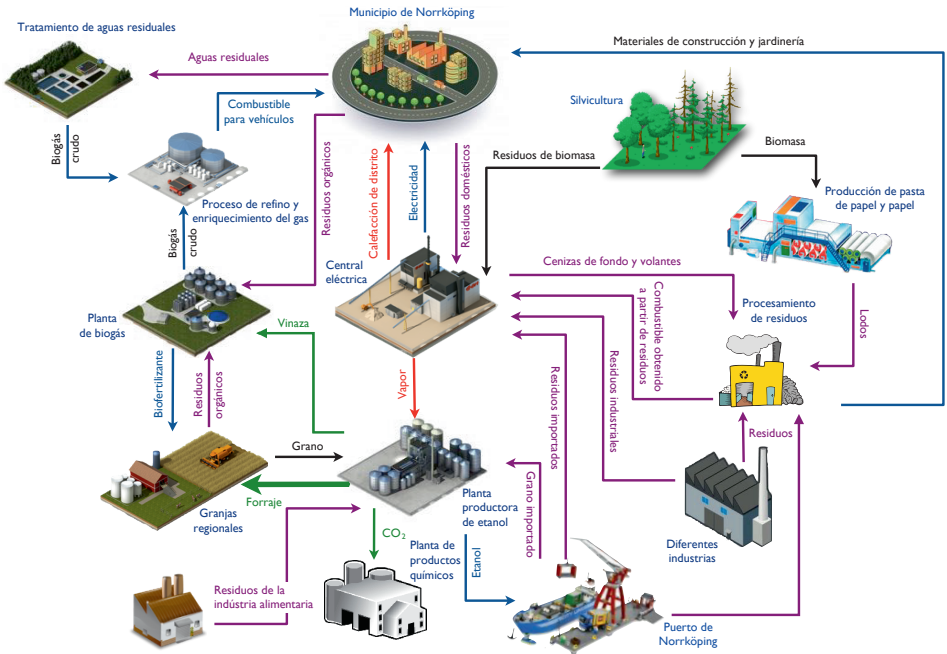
Tratamiento de aguas residuales

Municipio de Norrköping

Materiales de construcción y jardinería

Aguas residuales

Combustible para vehículos

Silvicultura

Biogás crudo

Residuos orgánicos

Calefacción de distrito

Electricidad

Residuos domésticos

Residuos de biomasa

Biomasa

Proceso de refino y enriquecimiento del gas

Producción de pasta de papel y papel

Biogás crudo

Central eléctrica

Cenizas de fondo y volantes

Combustible obtenido a partir de residuos

Procesamiento de residuos

Lodos

Planta de biogás

Vinaza

Residuos industriales

Residuos importados

Biofertilizante

Residuos orgánicos

Vapor

Residuos

Grano

Grano importado

Forraje

Granjas regionales

Planta productora de etanol

Diferentes industrias

$CO_2$

Planta de productos químicos

Etanol

Residuos de la industria alimentaria

Puerto de Norrköping